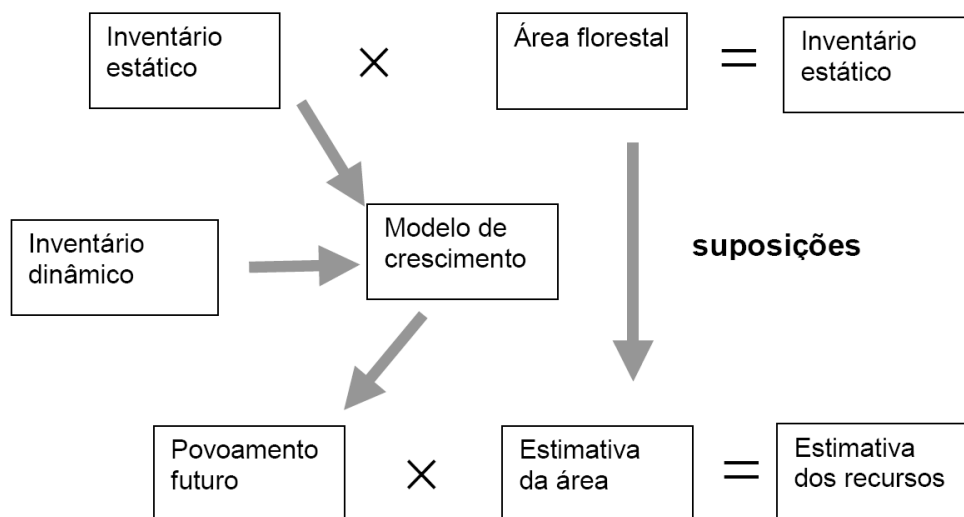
Inventário estático

$\times$

Área florestal

$=$

Inventário estático

Modelo de crescimento

Inventário dinâmico

suposições

Povoamento futuro

$\times$

Estimativa da área

$=$

Estimativa dos recursos